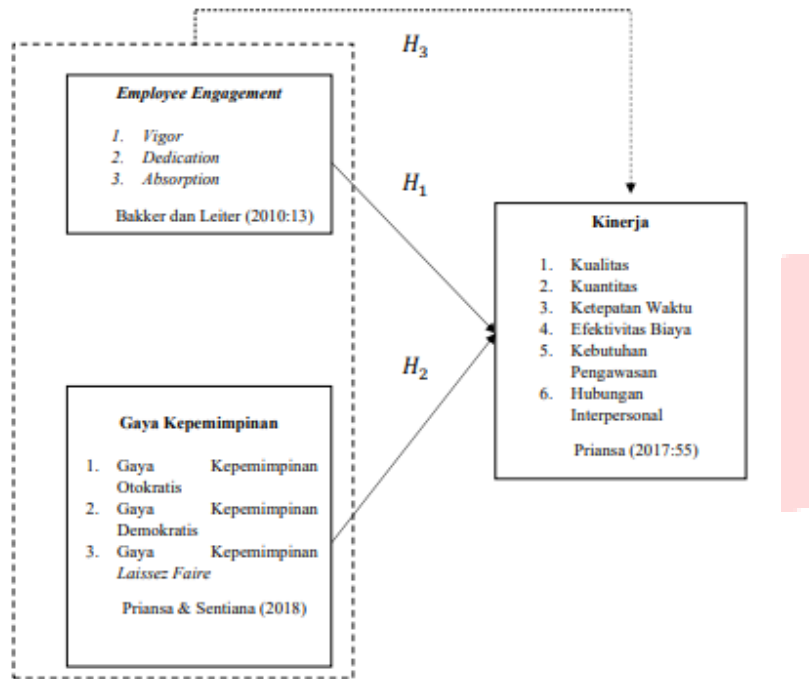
$H_3$

Employee Engagement

1. Vigor
2. Dedication
3. Absorption

Bakker dan Leiter (2010:13)

$H_1$

Kinerja

1. Kualitas
2. Kuantitas
3. Ketepatan Waktu
4. Efektivitas Biaya
5. Kebutuhan Pengawasan
6. Hubungan Interpersonal

Priansa (2017:55)

$H_2$

Gaya Kepemimpinan

1. Gaya Kepemimpinan Otokratis
2. Gaya Kepemimpinan Demokratis
3. Gaya Kepemimpinan Laissez Faire

Priansa & Sentiana (2018)